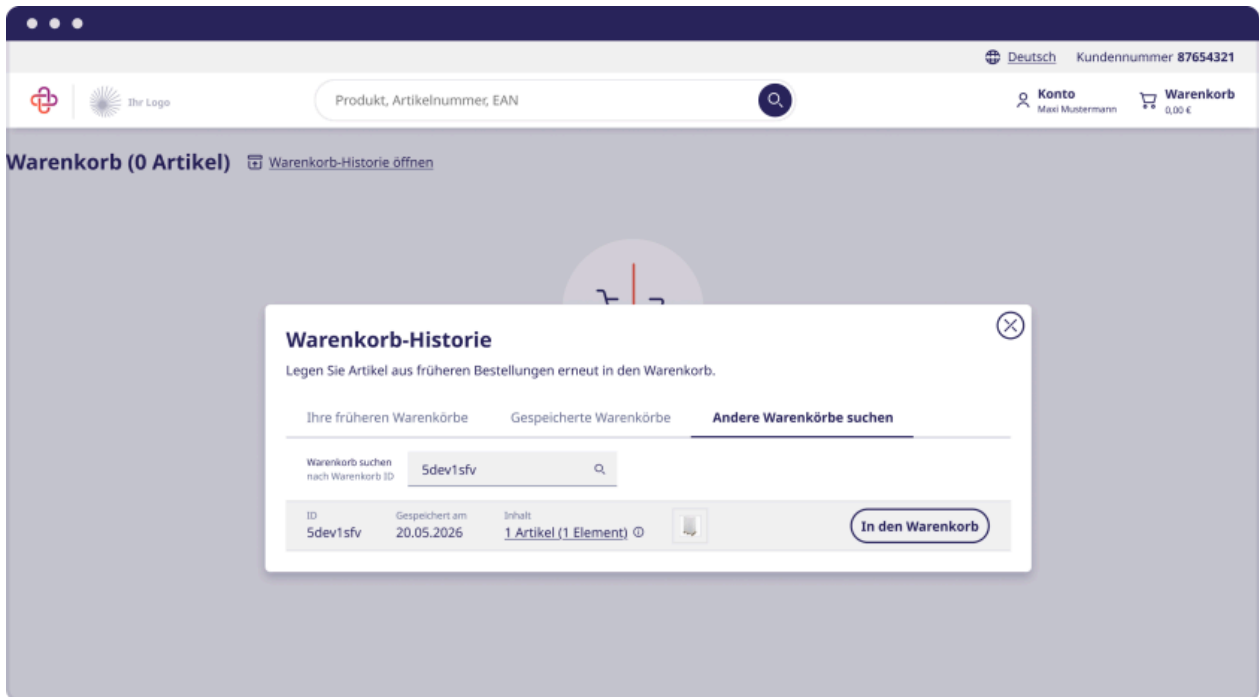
Deutsch Kundennummer 87654321

Ihr Logo

Produkt, Artikelnummer, EAN

Konto
Maxi Mustermann

Warenkorb
0,00 €

Warenkorb (0 Artikel) Warenkorb-Historie öffnen

Warenkorb-Historie

Legen Sie Artikel aus früheren Bestellungen erneut in den Warenkorb.

Ihre früheren Warenkörbe | Gespeicherte Warenkörbe | Andere Warenkörbe suchen

Warenkorb suchen nach Warenkorb ID 5dev1sfv

| ID | Gespeichert am | Inhalt | |
|---|---|---|---|
| 5dev1sfv | 20.05.2026 | 1 Artikel (1 Element) | In den Warenkorb |